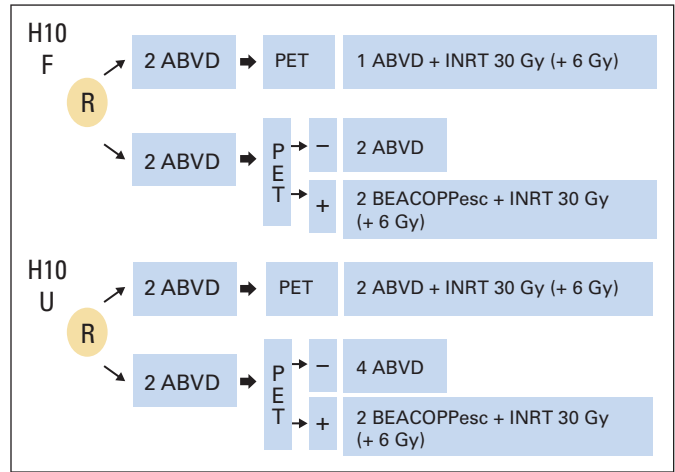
H10
F

R

2 ABVD

PET

1 ABVD + INRT 30 Gy (+ 6 Gy)

2 ABVD

PET

–

2 ABVD

+

2 BEACOPPesc + INRT 30 Gy (+ 6 Gy)

H10
U

R

2 ABVD

PET

2 ABVD + INRT 30 Gy (+ 6 Gy)

2 ABVD

PET

–

4 ABVD

+

2 BEACOPPesc + INRT 30 Gy (+ 6 Gy)